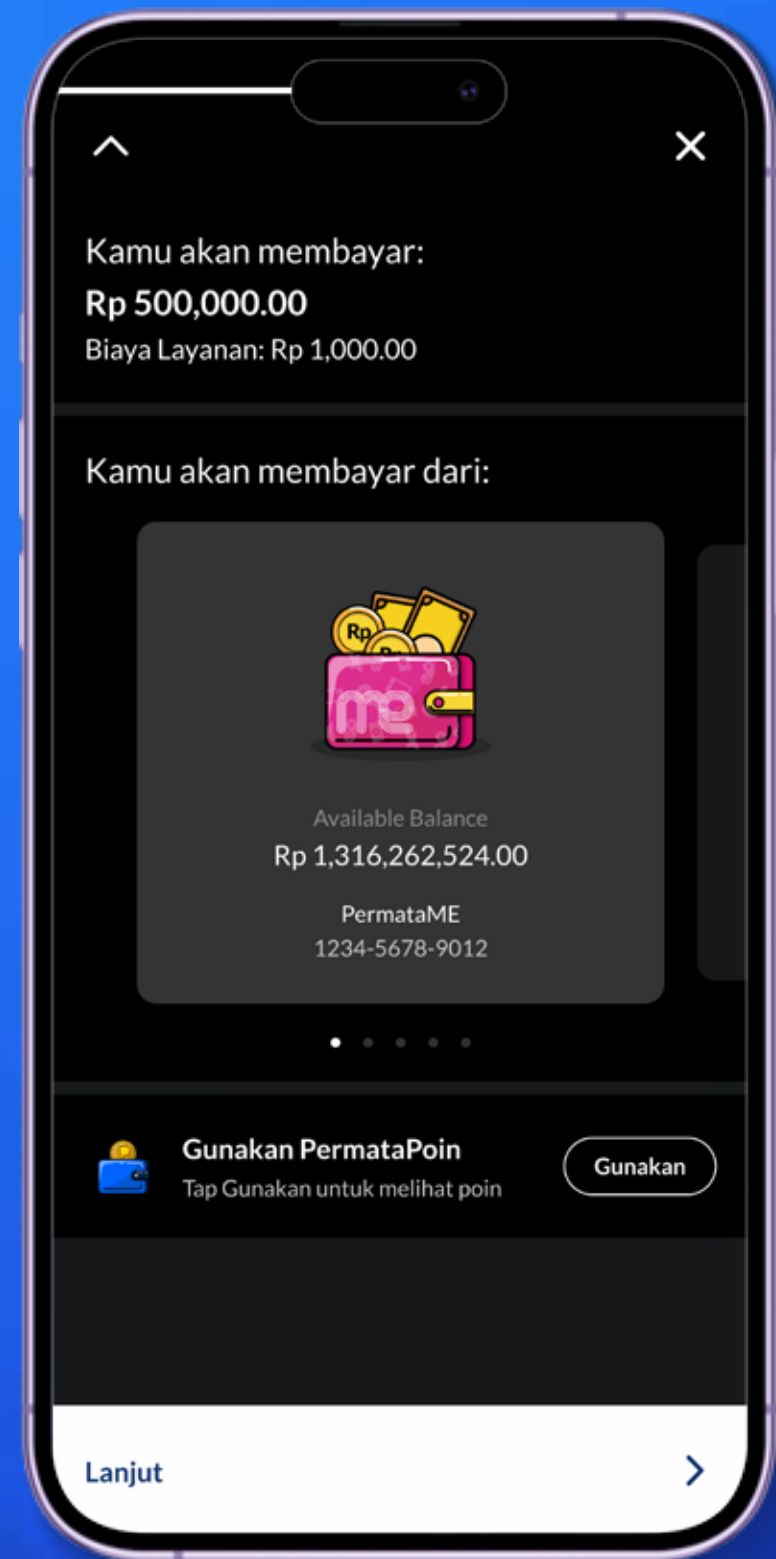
Kamu akan membayar:
Rp 500,000.00
Biaya Layanan: Rp 1,000.00

Kamu akan membayar dari:

Rp

me

Available Balance
Rp 1,316,262,524.00
PermataME
1234-5678-9012

Gunakan PermataPoin
Tap Gunakan untuk melihat poin
Gunakan

Lanjut